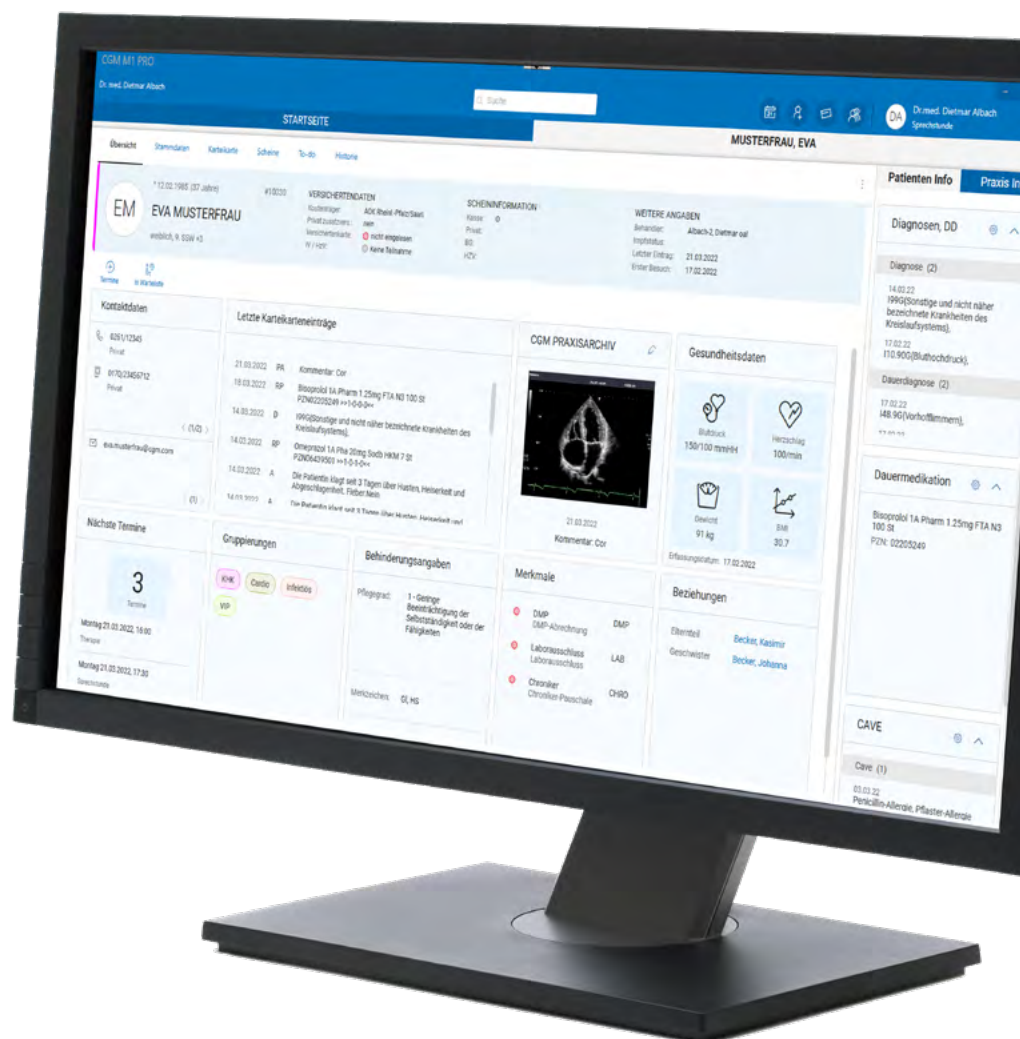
CGM M1 PRO

Dr. med. Dietmar Albach

Suche

DA Dr.med. Dietmar Albach Sprechstunde

STARTSEITE

MUSTERFRAU, EVA

Übersicht Stammdaten Karteikarte Scheine To-do Historie

Patienten Info Praxis In

EM * 12.02.1985 (37 Jahre) #10030 EVA MUSTERFRAU weiblich, 9. SSW +3

VERSICHERTENDATEN
Kostenträger: AOK Rheinl.-Pfalz/Saarl.
Privat zusätzlich: nein
Versichertenkarte: nicht eingelesen
IV / HZV: Keine Teilnahme

SCHEININFORMATION
Kasse: 0
Privat:
BG:
HZV:

WEITERE ANGABEN
Behandler: Albach-2, Dietmar oal
Impfstatus:
Letzter Eintrag: 21.03.2022
Erster Besuch: 17.02.2022

Termine In Warteliste

Kontaktdaten
0261/12345 Privat
0170/23456712 Privat
(1/2)
evamusterfrau@cgm.com
(1)

Letzte Karteikarteneinträge
21.03.2022 PA Kommentar: Cor
18.03.2022 RP Bisoprolol 1A Pharm 1.25mg FTA N3 100 St PZN02205249 >>1-0-0-0<<
14.03.2022 D I99G(Sonstige und nicht näher bezeichnete Krankheiten des Kreislaufsystems).
14.03.2022 RP Omeprazol 1A Pha 20mg Sodb HKM 7 St PZN06439501 >>1-0-1-0<<
14.03.2022 A Die Patientin klagt seit 3 Tagen über Husten, Heiserkeit und Abgeschlagenheit, Fieber:Nein
14.03.2022 A Die Patientin klagt seit 3 Tagen über Husten, Heiserkeit und

CGM PRAXISARCHIV
21.03.2022
Kommentar: Cor

Gesundheitsdaten
Blutdruck 150/100 mmHH
Herzschlag 100/min
Gewicht 91 kg
BMI 30.7
Erfassungsdatum: 17.02.2022

Diagnosen, DD
Diagnose (2)
14.03.22
I99G(Sonstige und nicht näher bezeichnete Krankheiten des Kreislaufsystems).
17.02.22
I10.90G(Bluthochdruck).
Dauerdiagnose (2)
17.02.22
I48.9G(Vorhofflimmern).

Dauermedikation
Bisoprolol 1A Pharm 1.25mg FTA N3 100 St
PZN: 02205240

Nächste Termine
3 Termine
Montag 21.03.2022, 16:00 Therapie
Montag 21.03.2022, 17:30 Sprechstunde

Gruppierungen
KHK Cardio Infektiös VIP

Behinderungsangaben
Pflegegrad: 1 - Geringe Beeinträchtigung der Selbstständigkeit oder der Fähigkeiten
Merkzeichen: Gl, HS

Merkmale
DMP DMP-Abrechnung DMP
Laborausschluss Laborausschluss LAB
Chroniker Chroniker-Pauschale CHRO

Beziehungen
Elternteil Becker, Kasimir
Geschwister Becker, Johanna

CAVE
Cave (1)
03.03.22
Penicillin-Allergie, Pflaster-Allergie